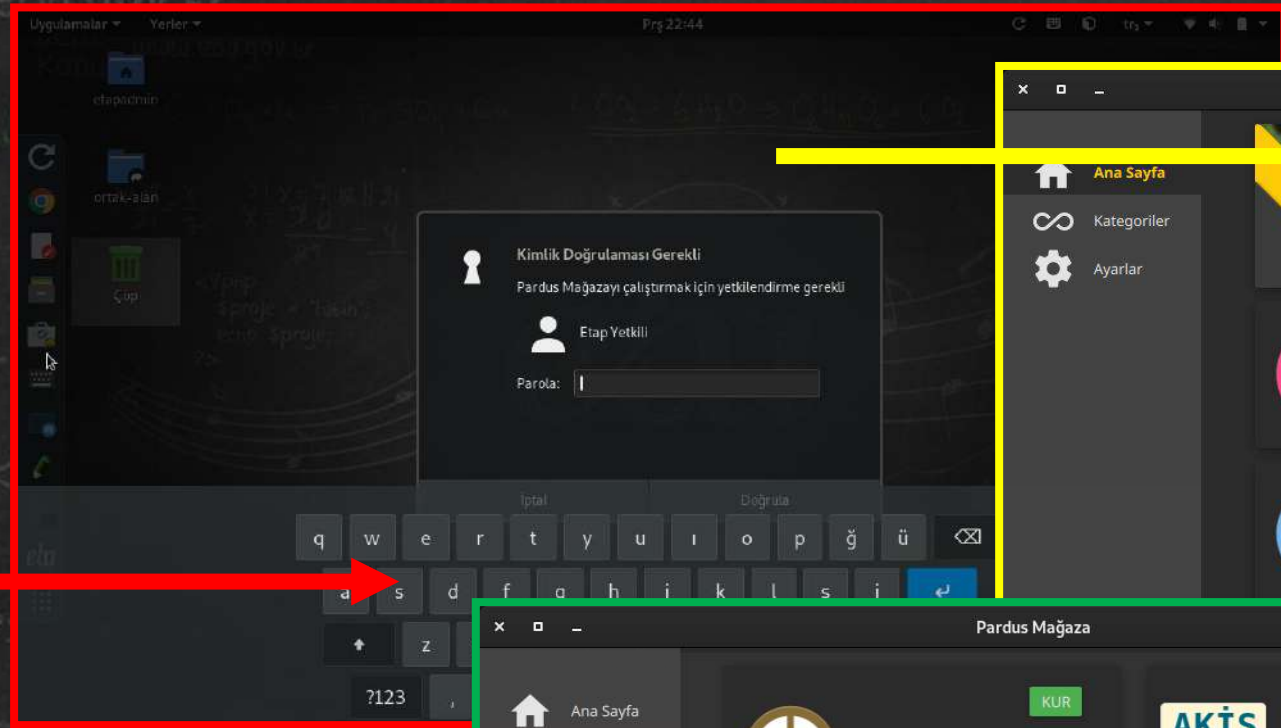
Uygulamalar Yerler Prş 22:44 tr

etapadmin

ortak-alan

Çöp

Kimlik Doğrulaması Gerekli

Pardus Mağazayı çalıştırmak için yetkilendirme gerekli

Etap Yetkili

Parola:

İptal Doğrula

q w e r t y u ı o p ğ ü

a s d f g h j k l ş i

z

?123 ,

Ana Sayfa

Kategoriler

Ayarlar

Pardus Mağaza

Ana Sayfa

KUR

AKİS